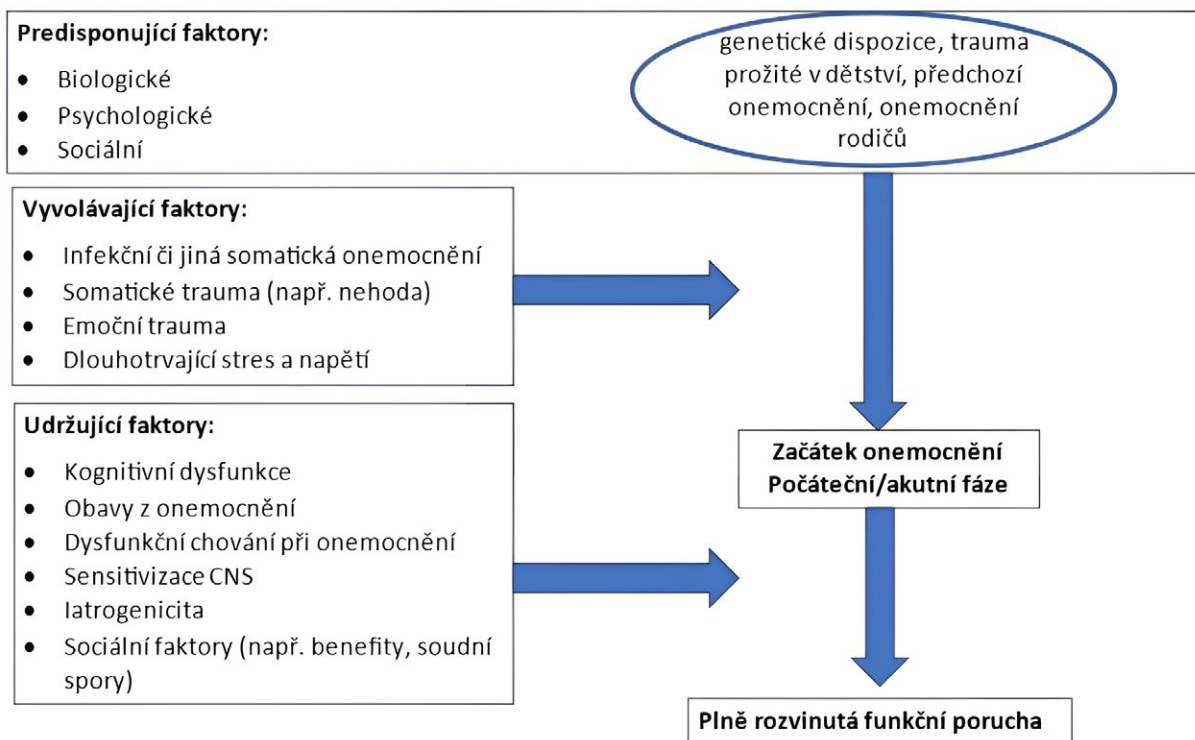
**Predisponující faktory:**

- Biologické
- Psychologické
- Sociální

genetické dispozice, trauma prožité v dětství, předchozí onemocnění, onemocnění rodičů

**Vyvolávající faktory:**

- Infekční či jiná somatická onemocnění
- Somatické trauma (např. nehoda)
- Emoční trauma
- Dlouhotrvající stres a napětí

**Udržující faktory:**

- Kognitivní dysfunkce
- Obavy z onemocnění
- Dysfunkční chování při onemocnění
- Sensitivizace CNS
- Iatrogenicita
- Sociální faktory (např. benefity, soudní spory)

**Začátek onemocnění**
**Počáteční/akutní fáze**

**Plně rozvinutá funkční porucha**